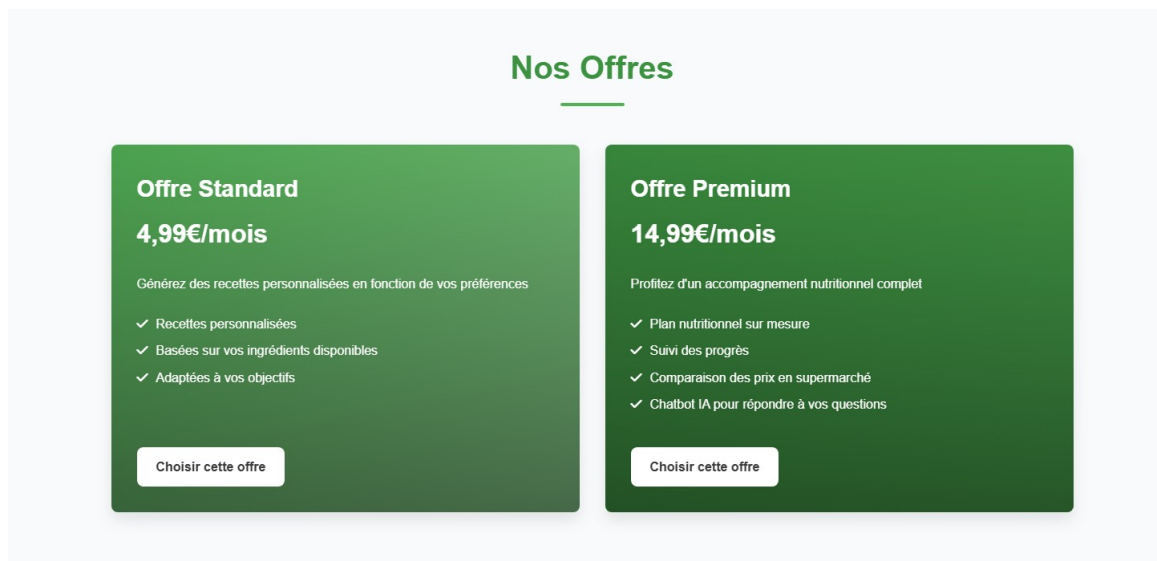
Nos Offres

Offre Standard

4,99€/mois

Générez des recettes personnalisées en fonction de vos préférences

✓ Recettes personnalisées
✓ Basées sur vos ingrédients disponibles
✓ Adaptées à vos objectifs

Choisir cette offre

Offre Premium

14,99€/mois

Profitez d'un accompagnement nutritionnel complet

✓ Plan nutritionnel sur mesure
✓ Suivi des progrès
✓ Comparaison des prix en supermarché
✓ Chatbot IA pour répondre à vos questions

Choisir cette offre